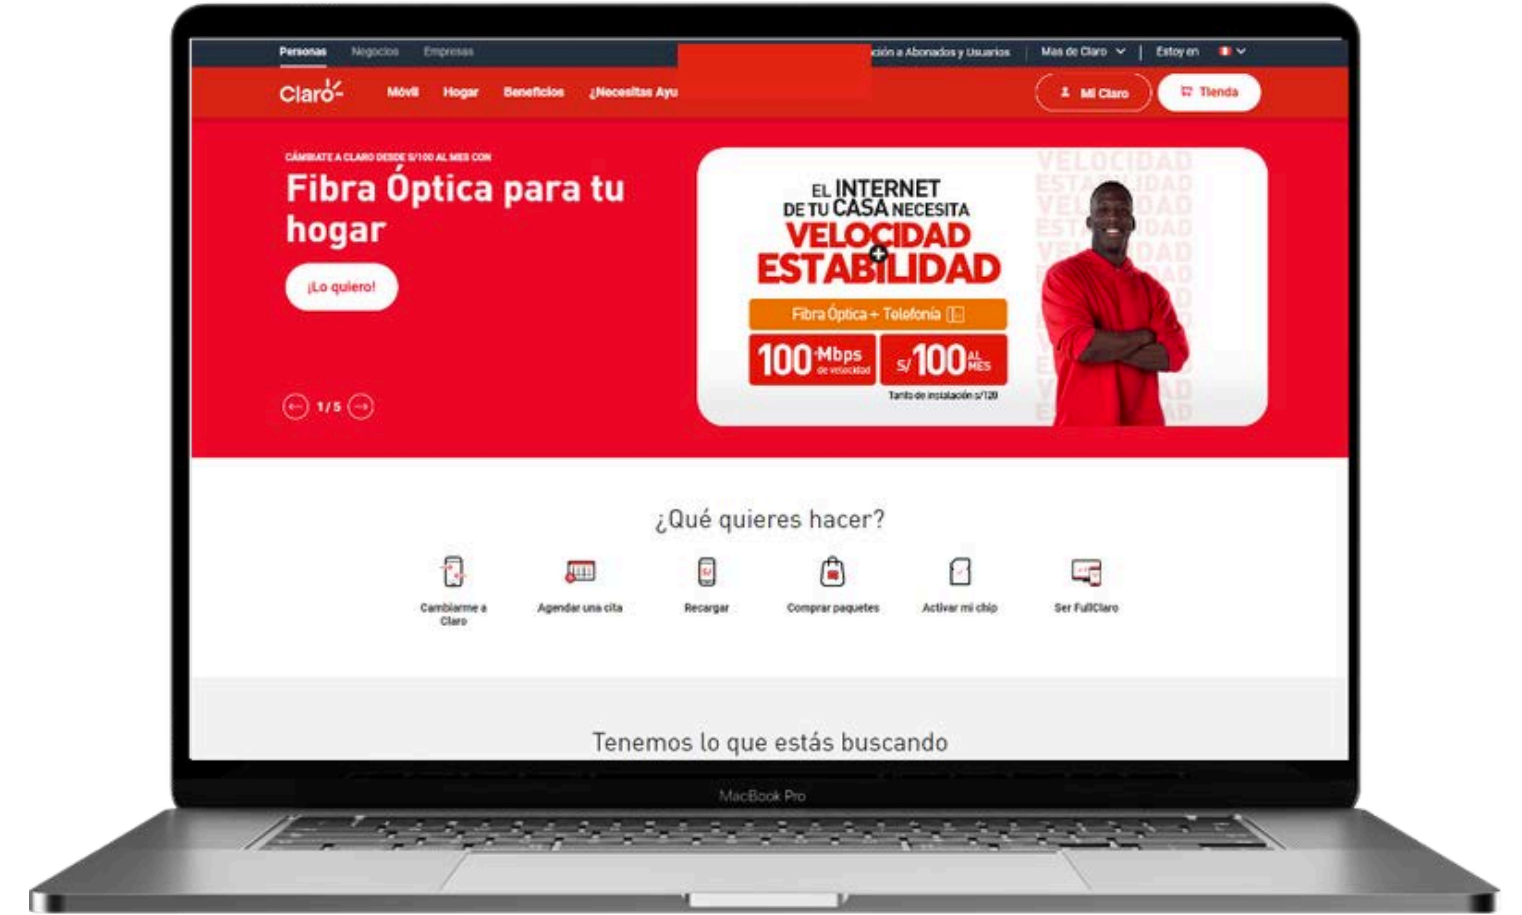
Personas Negocios Empresas

ción a Abonados y Usuarios Mas de Claro Estoy en

Claro Móvil Hogar Beneficios ¿Necesitas Ayu

Mi Claro Tienda

CÁMBIATE A CLARO DESDE S/100 AL MES CON

Fibra Óptica para tu hogar

¡Lo quiero!

1 / 5

EL INTERNET DE TU CASA NECESITA VELOCIDAD + ESTABILIDAD

Fibra Óptica + Telefonía

100 Mbps de velocidad

S/100 AL MES

Tarifa de instalación s/120

VELOCIDAD ESTABILIDAD VELOCIDAD ESTABILIDAD VELOCIDAD ESTABILIDAD

¿Qué quieres hacer?

Cambiarme a Claro

Agendar una cita

Recargar

Comprar paquetes

Activar mi chip

Ser FullClaro

Tenemos lo que estás buscando

MacBook Pro